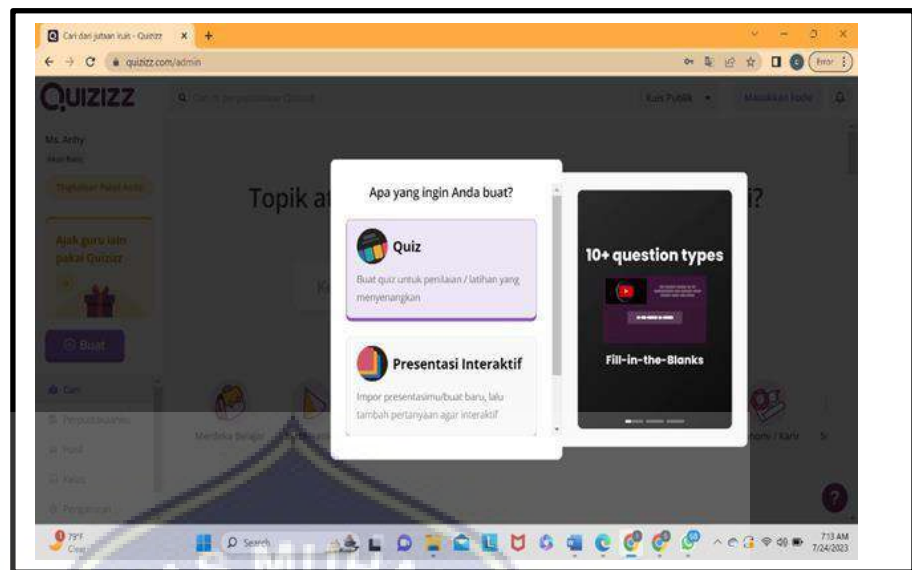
Cari dari jutaan kuis - Quizizz
quizizz.com/admin
Error

QUIZIZZ
Cari di perpustakaan Quizizz
Kuis Publik
Masukkan kode

Ms. Ardhy
Akun Basic
Tingkatkan Paket Anda
Ajak guru lain pakai Quizizz
Buat
Cari
Perpustakaan saya
Profil
Kelas
Pengaturan

Topik at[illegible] i?

Apa yang ingin Anda buat?

Quiz
Buat quiz untuk penilaian / latihan yang menyenangkan

Presentasi Interaktif
Impor presentasimu/buat baru, lalu tambah pertanyaan agar interaktif

10+ question types
Fill-in-the-Blanks

Merdeka Belajar
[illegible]homi / Karir

79°F
Clear
Search
7:13 AM
7/24/2023